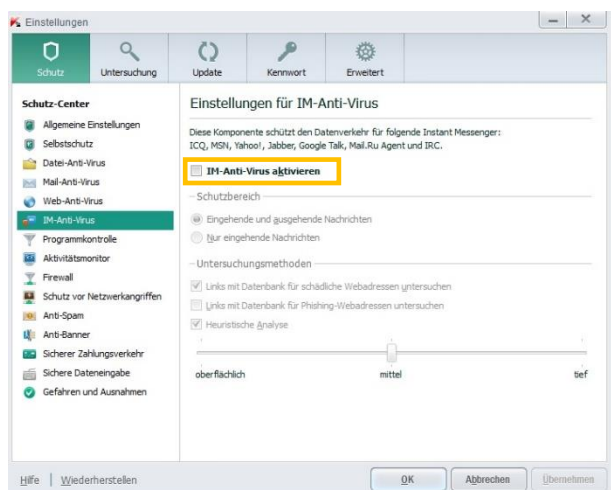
Einstellungen

Schutz
Untersuchung
Update
Kennwort
Erweitert

Schutz-Center
Allgemeine Einstellungen
Selbstschutz
Datei-Anti-Virus
Mail-Anti-Virus
Web-Anti-Virus
IM-Anti-Virus
Programmkontrolle
Aktivitätsmonitor
Firewall
Schutz vor Netzwerkangriffen
Anti-Spam
Anti-Banner
Sicherer Zahlungsverkehr
Sichere Dateneingabe
Gefahren und Ausnahmen

Einstellungen für IM-Anti-Virus

Diese Komponente schützt den Datenverkehr für folgende Instant Messenger: ICQ, MSN, Yahoo!, Jabber, Google Talk, Mail.Ru Agent und IRC.

IM-Anti-Virus aktivieren

Schutzbereich
Eingehende und ausgehende Nachrichten
Nur eingehende Nachrichten

Untersuchungsmethoden
Links mit Datenbank für schädliche Webadressen untersuchen
Links mit Datenbank für Phishing-Webadressen untersuchen
Heuristische Analyse

oberflächlich
mittel
tief

Hilfe | Wiederherstellen
OK
Abbrechen
Übernehmen